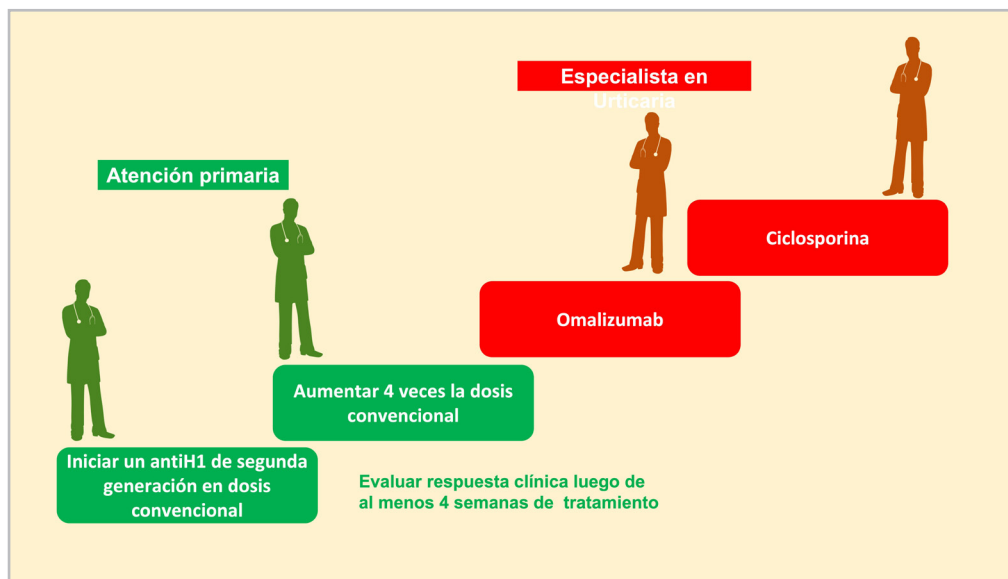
Especialista en Urticaria

Atención primaria

Ciclosporina

Omalizumab

Aumentar 4 veces la dosis convencional

Iniciar un antiH1 de segunda generación en dosis convencional

Evaluar respuesta clínica luego de al menos 4 semanas de tratamiento